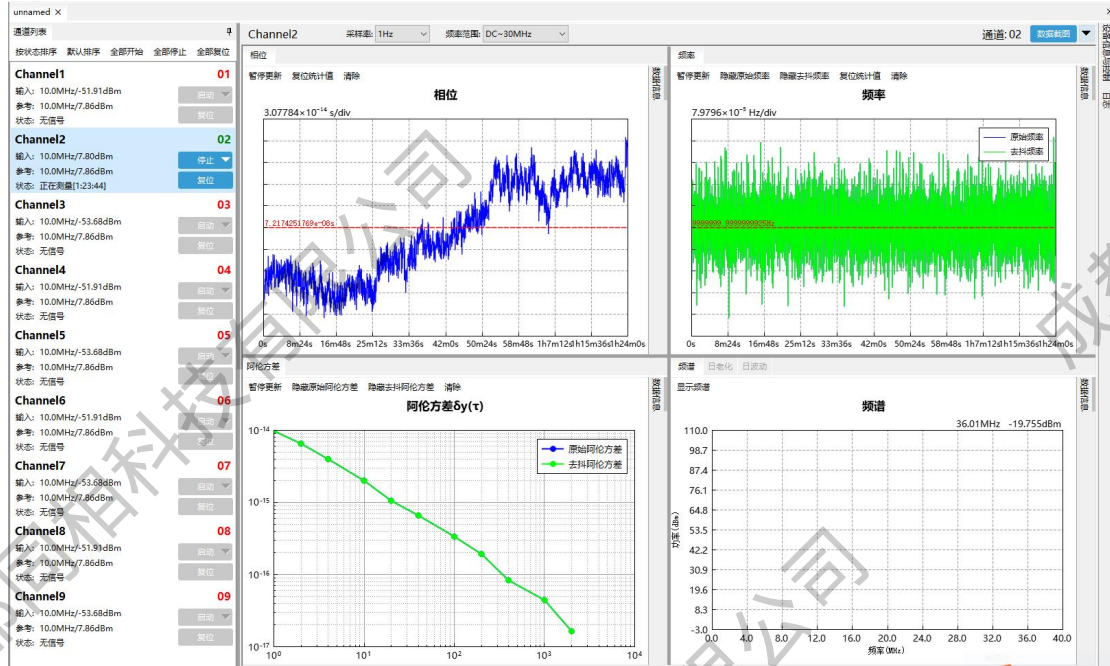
unnamed ×

通道列表
按状态排序 默认排序 全部开始 全部停止 全部复位

Channel1 01
输入: 10.0MHz/-51.91dBm
参考: 10.0MHz/7.86dBm
状态: 无信号
启动
复位

Channel2 02
输入: 10.0MHz/7.80dBm
参考: 10.0MHz/7.86dBm
状态: 正在测量[1:23:44]
停止
复位

Channel3 03
输入: 10.0MHz/-53.68dBm
参考: 10.0MHz/7.86dBm
状态: 无信号
启动
复位

Channel4 04
输入: 10.0MHz/-51.91dBm
参考: 10.0MHz/7.86dBm
状态: 无信号
启动
复位

Channel5 05
输入: 10.0MHz/-53.68dBm
参考: 10.0MHz/7.86dBm
状态: 无信号
启动
复位

Channel6 06
输入: 10.0MHz/-51.91dBm
参考: 10.0MHz/7.86dBm
状态: 无信号
启动
复位

Channel7 07
输入: 10.0MHz/-53.68dBm
参考: 10.0MHz/7.86dBm
状态: 无信号
启动
复位

Channel8 08
输入: 10.0MHz/-51.91dBm
参考: 10.0MHz/7.86dBm
状态: 无信号
启动
复位

Channel9 09
输入: 10.0MHz/-53.68dBm
参考: 10.0MHz/7.86dBm
状态: 无信号
复位

Channel2 采样率: 1Hz 频率范围: DC~30MHz 通道: 02 数据截图

相位
暂停更新 复位统计值 清除
相位
$3.07784\times10^{-14}$ s/div
7.2174251769e-08s
0s 8m24s 16m48s 25m12s 33m36s 42m0s 50m24s 58m48s 1h7m12s 1h15m36s 1h24m0s
数据信息

频率
暂停更新 隐藏原始频率 隐藏去抖频率 复位统计值 清除
频率
$7.9796\times10^{-5}$ Hz/div
原始频率
去抖频率
9999999.999999905Hz
0s 8m24s 16m48s 25m12s 33m36s 42m0s 50m24s 58m48s 1h7m12s 1h15m36s 1h24m0s
数据信息

阿伦方差
暂停更新 隐藏原始阿伦方差 隐藏去抖阿伦方差 清除
阿伦方差δy(τ)
原始阿伦方差
去抖阿伦方差
$10^{-14}$ $10^{-15}$ $10^{-16}$ $10^{-17}$
$10^{0}$ $10^{1}$ $10^{2}$ $10^{3}$ $10^{4}$
数据信息

频谱 日老化 日波动
显示频谱
频谱
36.01MHz -19.755dBm
110.0 98.7 87.4 76.1 64.8 53.5 42.2 30.9 19.6 8.3 -3.0
功率(dBm)
0.0 4.0 8.0 12.0 16.0 20.0 24.0 28.0 32.0 36.0 40.0
频率(MHz)
数据信息